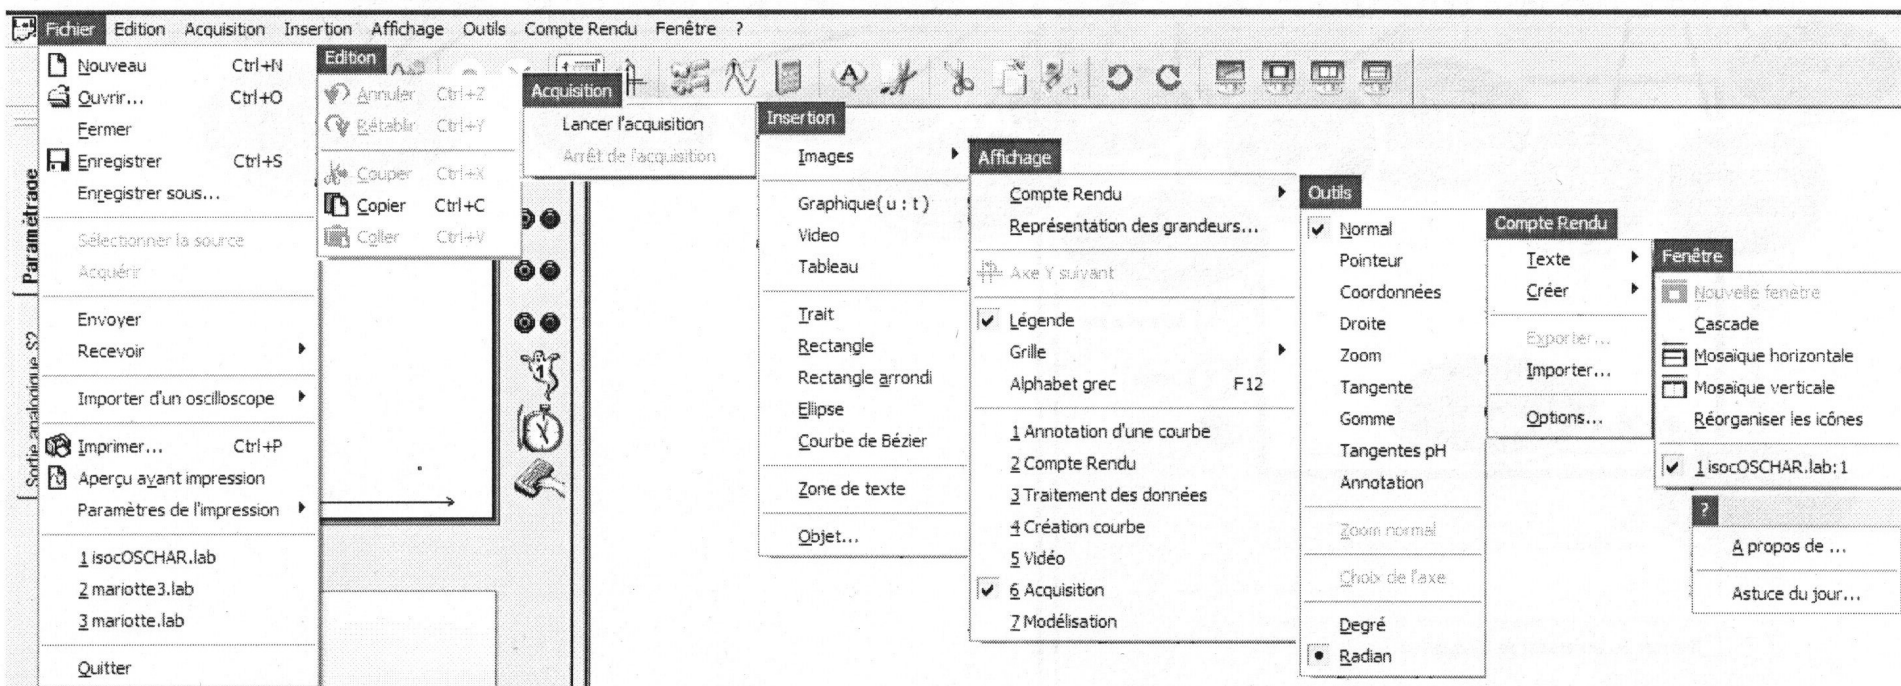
Fichier Edition Acquisition Insertion Affichage Outils Compte Rendu Fenêtre ?

Nouveau Ctrl+N
Ouvrir... Ctrl+O
Fermer
Enregistrer Ctrl+S
Enregistrer sous...
Sélectionner la source
Acquérir
Envoyer
Recevoir
Importer d'un oscilloscope
Imprimer... Ctrl+P
Aperçu avant impression
Paramètres de l'impression
1 isocOSCHAR.lab
2 mariotte3.lab
3 mariotte.lab
Quitter

Paramétrage
Sortie analogique S2

Edition
Annuler Ctrl+Z
Rétablir Ctrl+Y
Couper Ctrl+X
Copier Ctrl+C
Coller Ctrl+V

Acquisition
Lancer l'acquisition
Arrêt de l'acquisition

Insertion
Images
Graphique( u : t )
Video
Tableau
Trait
Rectangle
Rectangle arrondi
Ellipse
Courbe de Bézier
Zone de texte
Objet...

Affichage
Compte Rendu
Représentation des grandeurs...
Axe Y suivant
Légende
Grille
Alphabet grec F12
1 Annotation d'une courbe
2 Compte Rendu
3 Traitement des données
4 Création courbe
5 Vidéo
6 Acquisition
7 Modélisation

Outils
Normal
Pointeur
Coordonnées
Droite
Zoom
Tangente
Gomme
Tangentes pH
Annotation
Zoom normal
Choix de l'axe
Degré
Radian

Compte Rendu
Texte
Créer
Exporter...
Importer...
Options...

Fenêtre
Nouvelle fenêtre
Cascade
Mosaique horizontale
Mosaique verticale
Réorganiser les icônes
1 isocOSCHAR.lab:1

?
A propos de ...
Astuce du jour...